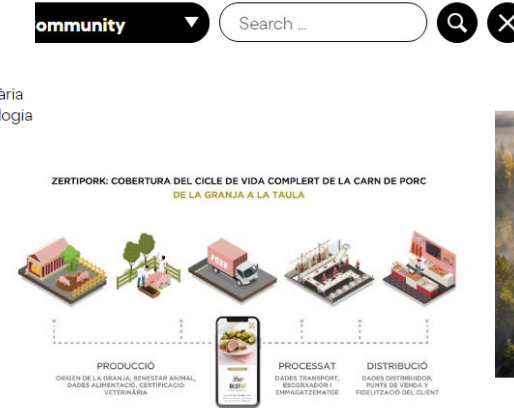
ommunity

Search ...

ària
ologia

ZERTIPORK: COBERTURA DEL CICLE DE VIDA COMPLERT DE LA CARN DE PORC
DE LA GRANJA A LA TAULA

PRODUCCIÓ
ORIGEN DE LA GRANJA, BENESTAR ANIMAL, DADES ALIMENTACIÓ, CERTIFICACIÓ VETERINÀRIA

PROCESSAT
DADES TRANSPORT, ESCORXADOR I EMMAGATZEMATGE

DISTRIBUCIÓ
DADES DISTRIBUIDOR, PUNTS DE VENDA Y FIDELITZACIÓ DEL CLIENT